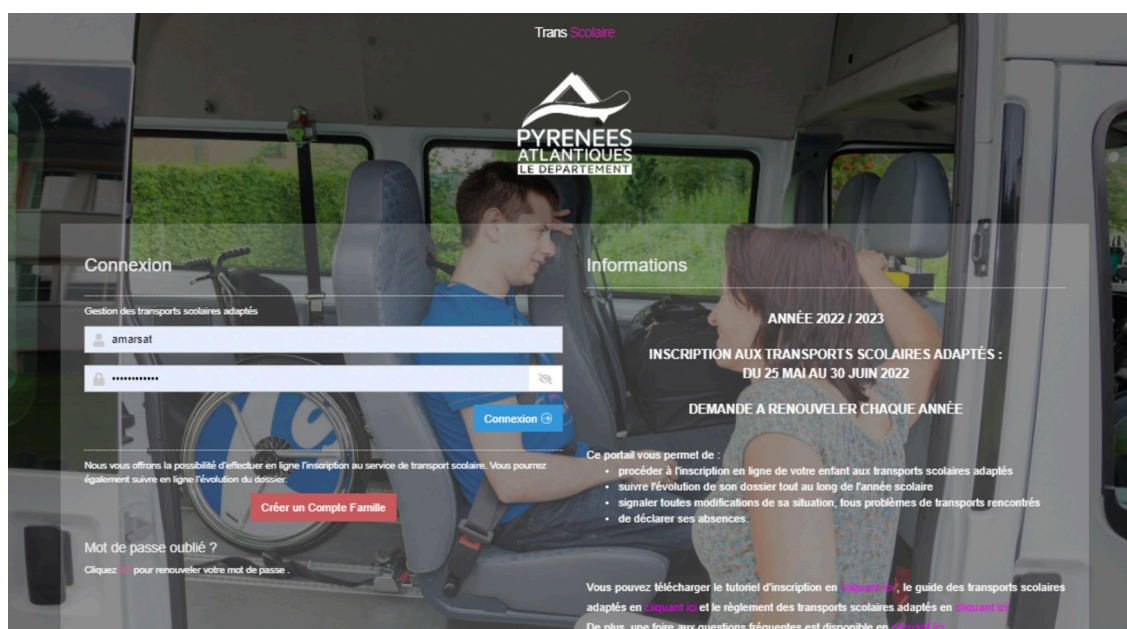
Trans Scolaire

PYRENEES ATLANTIQUES LE DÉPARTEMENT

Connexion

Gestion des transports scolaires adaptés

amarsat

••••••••••••

Connexion

Nous vous offrons la possibilité d'effectuer en ligne l'inscription au service de transport scolaire. Vous pourrez également suivre en ligne l'évolution du dossier.

Créer un Compte Famille

Mot de passe oublié ?

Cliquez ici pour renouveler votre mot de passe .

Informations

ANNÉE 2022 / 2023

INSCRIPTION AUX TRANSPORTS SCOLAIRES ADAPTÉS : DU 25 MAI AU 30 JUIN 2022

DEMANDE A RENOUVELER CHAQUE ANNÉE

Ce portail vous permet de :
• procéder à l'inscription en ligne de votre enfant aux transports scolaires adaptés
• suivre l'évolution de son dossier tout au long de l'année scolaire
• signaler toutes modifications de sa situation, tous problèmes de transports rencontrés
• de déclarer ses absences.

Vous pouvez télécharger le tutoriel d'inscription en cliquant ici, le guide des transports scolaires adaptés en cliquant ici et le règlement des transports scolaires adaptés en cliquant ici
De plus, une foire aux questions fréquentes est disponible en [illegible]